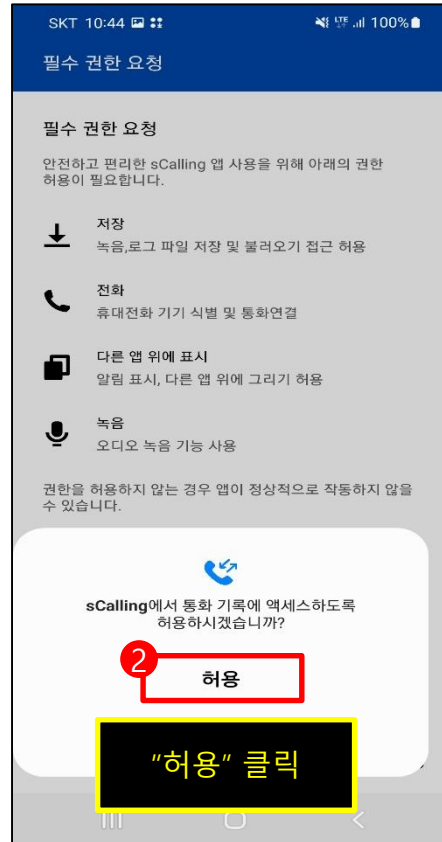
SKT 10:44 LTE 100%

필수 권한 요청

필수 권한 요청

안전하고 편리한 sCalling 앱 사용을 위해 아래의 권한 허용이 필요합니다.

저장
녹음,로그 파일 저장 및 불러오기 접근 허용

전화
휴대전화 기기 식별 및 통화연결

다른 앱 위에 표시
알림 표시, 다른 앱 위에 그리기 허용

녹음
오디오 녹음 기능 사용

권한을 허용하지 않는 경우 앱이 정상적으로 작동하지 않을 수 있습니다.

sCalling에서 통화 기록에 액세스하도록 허용하시겠습니까?

2

허용

"허용" 클릭